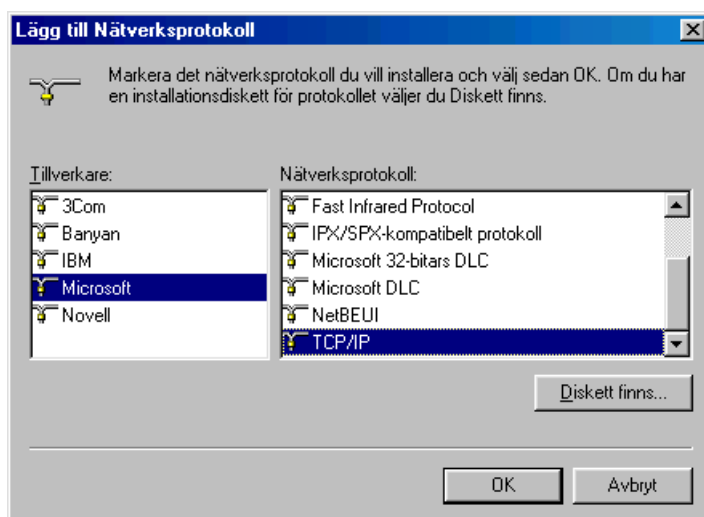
Lägg till Nätverksprotokoll

Markera det nätverksprotokoll du vill installera och välj sedan OK. Om du har en installationsdiskett för protokollet väljer du Diskett finns.

Tillverkare:

3Com
Banyan
IBM
Microsoft
Novell

Nätverksprotokoll:

Fast Infrared Protocol
IPX/SPX-kompatibelt protokoll
Microsoft 32-bitars DLC
Microsoft DLC
NetBEUI
TCP/IP

Diskett finns...

OK

Avbryt